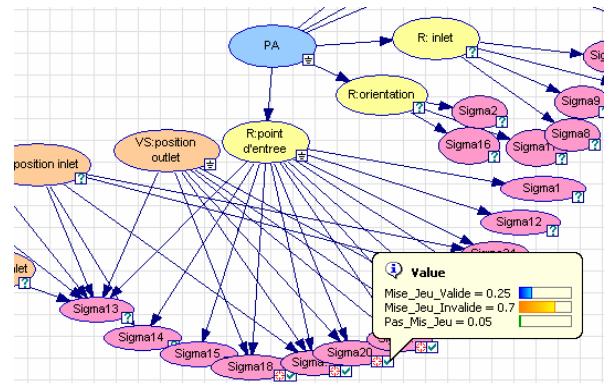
PA

R: inlet

R:orientation

Sigma2

Sigma9

Sigma8

Sigma16

Sigma1

VS:position outlet

R:point d'entree

position inlet

Sigma1

Sigma12

Sigma21

ulet

Sigma13

Sigma14

Sigma15

Sigma18

Sigma

Sigma20

Value

Mise_Jeu_Valide = 0.25

Mise_Jeu_Invalide = 0.7

Pas_Mis_Jeu = 0.05